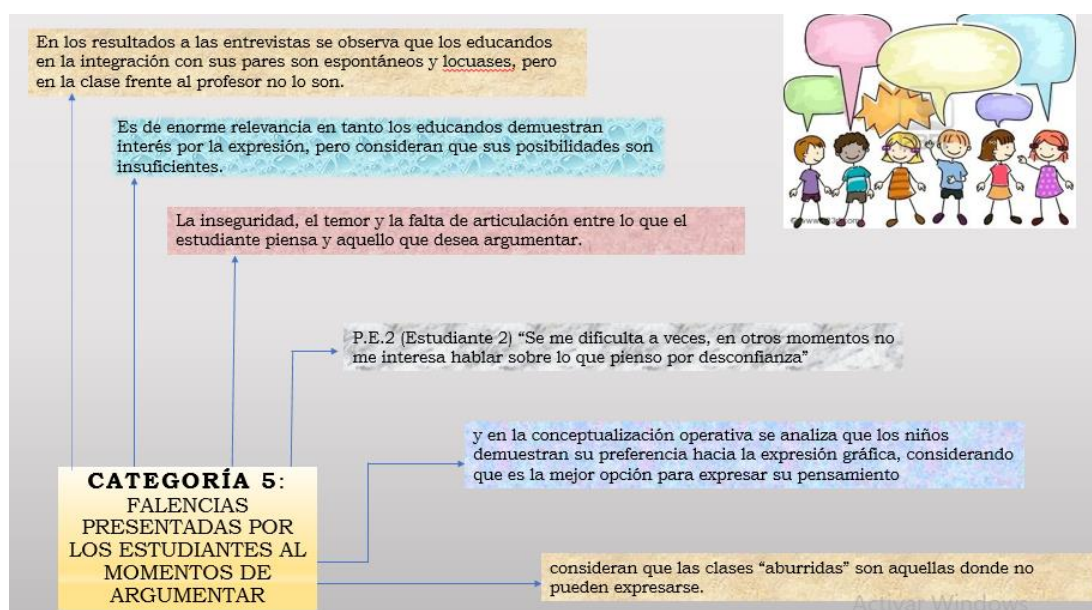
En los resultados a las entrevistas se observa que los educandos en la integración con sus pares son espontáneos y locuases, pero en la clase frente al profesor no lo son.

Es de enorme relevancia en tanto los educandos demuestran interés por la expresión, pero consideran que sus posibilidades son insuficientes.

La inseguridad, el temor y la falta de articulación entre lo que el estudiante piensa y aquello que desea argumentar.

P.E.2 (Estudiante 2) "Se me dificulta a veces, en otros momentos no me interesa hablar sobre lo que pienso por desconfianza"

y en la conceptualización operativa se analiza que los niños demuestran su preferencia hacia la expresión gráfica, considerando que es la mejor opción para expresar su pensamiento

CATEGORÍA 5: FALENCIAS PRESENTADAS POR LOS ESTUDIANTES AL MOMENTOS DE ARGUMENTAR

consideran que las clases "aburridas" son aquellas donde no pueden expresarse.

Activar Windows